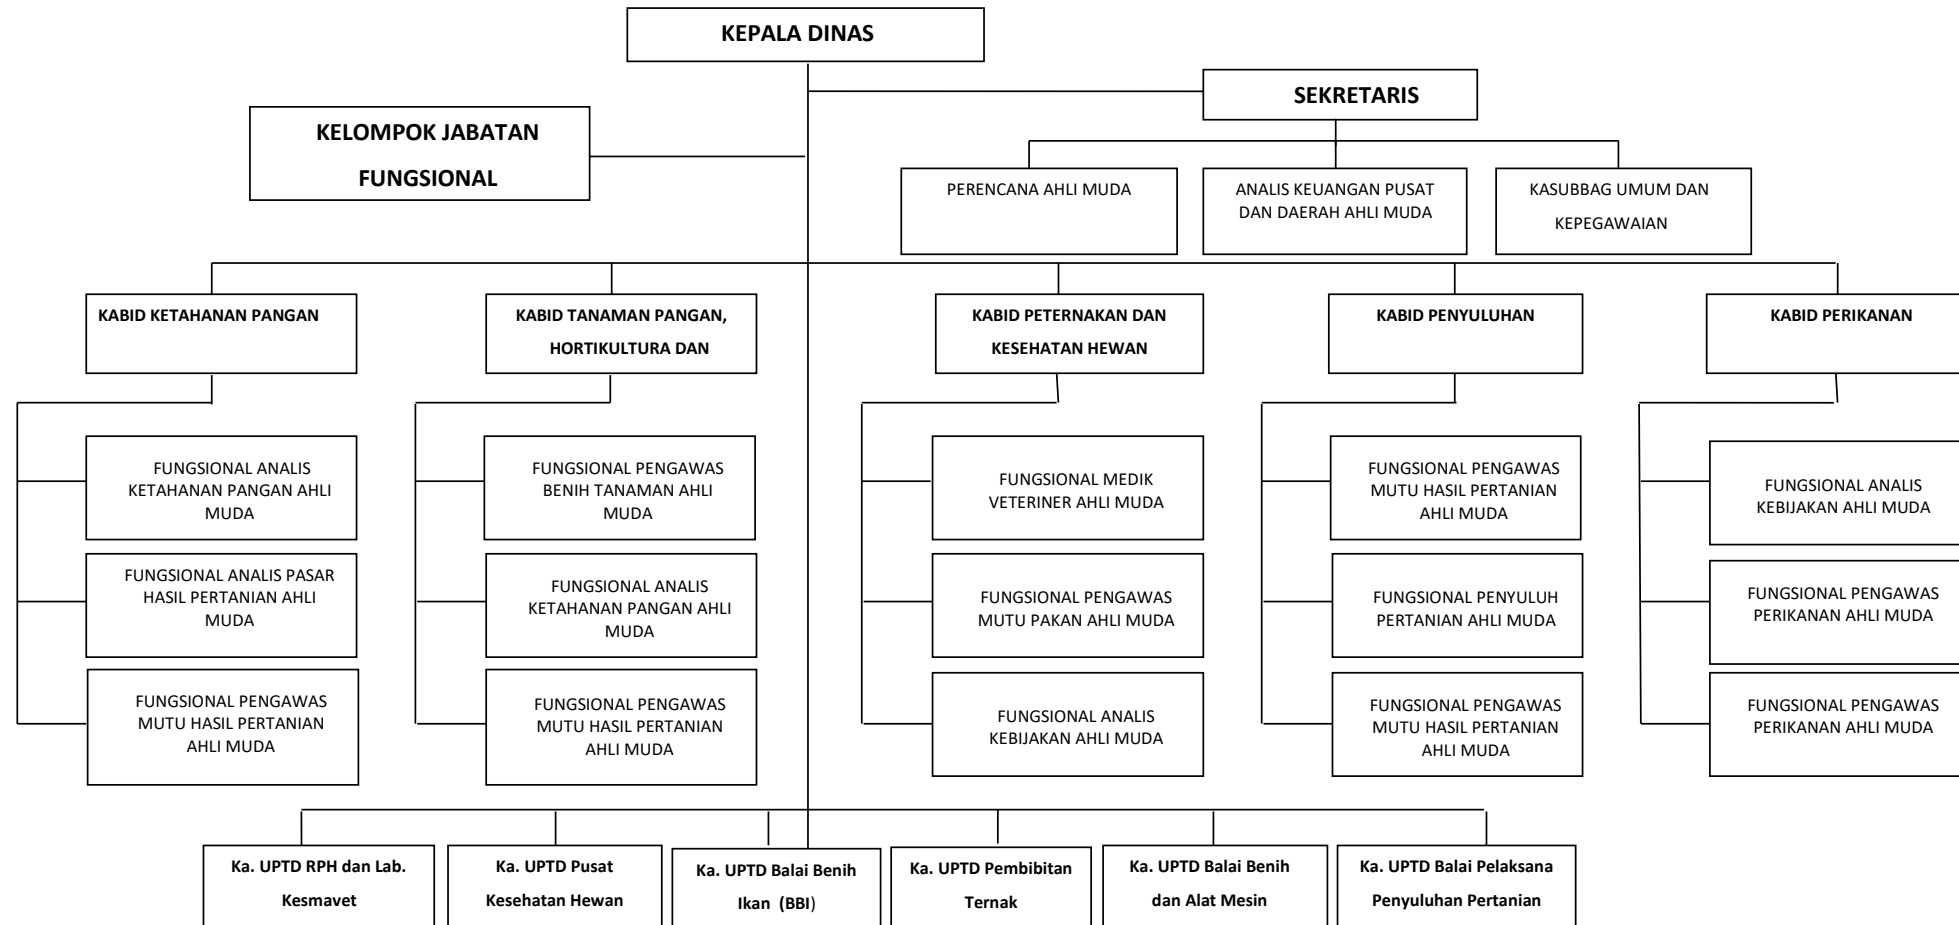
KEPALA DINAS

SEKRETARIS

KELOMPOK JABATAN FUNGSIONAL

PERENCANA AHLI MUDA

ANALIS KEUANGAN PUSAT DAN DAERAH AHLI MUDA

KASUBBAG UMUM DAN KEPEGAWAIAN

KABID KETAHANAN PANGAN

FUNGSIONAL ANALIS KETAHANAN PANGAN AHLI MUDA

FUNGSIONAL ANALIS PASAR HASIL PERTANIAN AHLI MUDA

FUNGSIONAL PENGAWAS MUTU HASIL PERTANIAN AHLI MUDA

KABID TANAMAN PANGAN, HORTIKULTURA DAN

FUNGSIONAL PENGAWAS BENIH TANAMAN AHLI MUDA

FUNGSIONAL ANALIS KETAHANAN PANGAN AHLI MUDA

FUNGSIONAL PENGAWAS MUTU HASIL PERTANIAN AHLI MUDA

KABID PETERNAKAN DAN KESEHATAN HEWAN

FUNGSIONAL MEDIK VETERINER AHLI MUDA

FUNGSIONAL PENGAWAS MUTU PAKAN AHLI MUDA

FUNGSIONAL ANALIS KEBIJAKAN AHLI MUDA

KABID PENYULUHAN

FUNGSIONAL PENGAWAS MUTU HASIL PERTANIAN AHLI MUDA

FUNGSIONAL PENYULUH PERTANIAN AHLI MUDA

FUNGSIONAL PENGAWAS MUTU HASIL PERTANIAN AHLI MUDA

KABID PERIKANAN

FUNGSIONAL ANALIS KEBIJAKAN AHLI MUDA

FUNGSIONAL PENGAWAS PERIKANAN AHLI MUDA

FUNGSIONAL PENGAWAS PERIKANAN AHLI MUDA

Ka. UPTD RPH dan Lab. Kesmavet

Ka. UPTD Pusat Kesehatan Hewan

Ka. UPTD Balai Benih Ikan (BBI)

Ka. UPTD Pembibitan Ternak

Ka. UPTD Balai Benih dan Alat Mesin

Ka. UPTD Balai Pelaksana Penyuluhan Pertanian